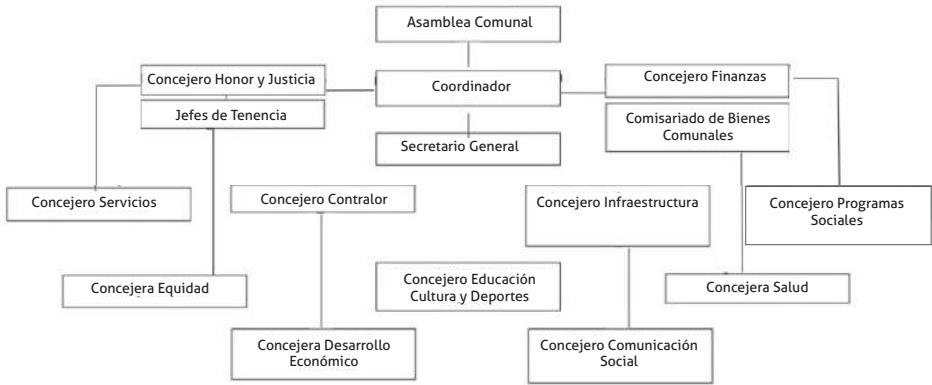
Asamblea Comunal

Concejero Honor y Justicia

Coordinador

Concejero Finanzas

Jefes de Tenencia

Comisariado de Bienes Comunales

Secretario General

Concejero Servicios

Concejero Contralor

Concejero Infraestructura

Concejero Programas Sociales

Concejero Educación Cultura y Deportes

Concejera Equidad

Concejera Salud

Concejera Desarrollo Económico

Concejero Comunicación Social